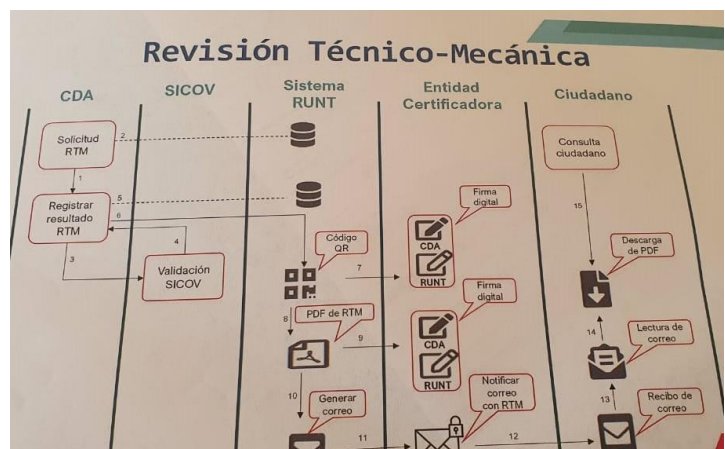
Revisión Técnico-Mecánica

CDA

SICOV

Sistema RUNT

Entidad Certificadora

Ciudadano

Solicitud RTM

2

1

Registrar resultado RTM

5

6

4

3

Validación SICOV

Código QR

7

Firma digital

CDA

RUNT

8

PDF de RTM

9

Firma digital

CDA

RUNT

10

Generar correo

11

Notificar correo con RTM

12

Consulta ciudadano

15

Descarga de PDF

14

Lectura de correo

13

Recibo de correo